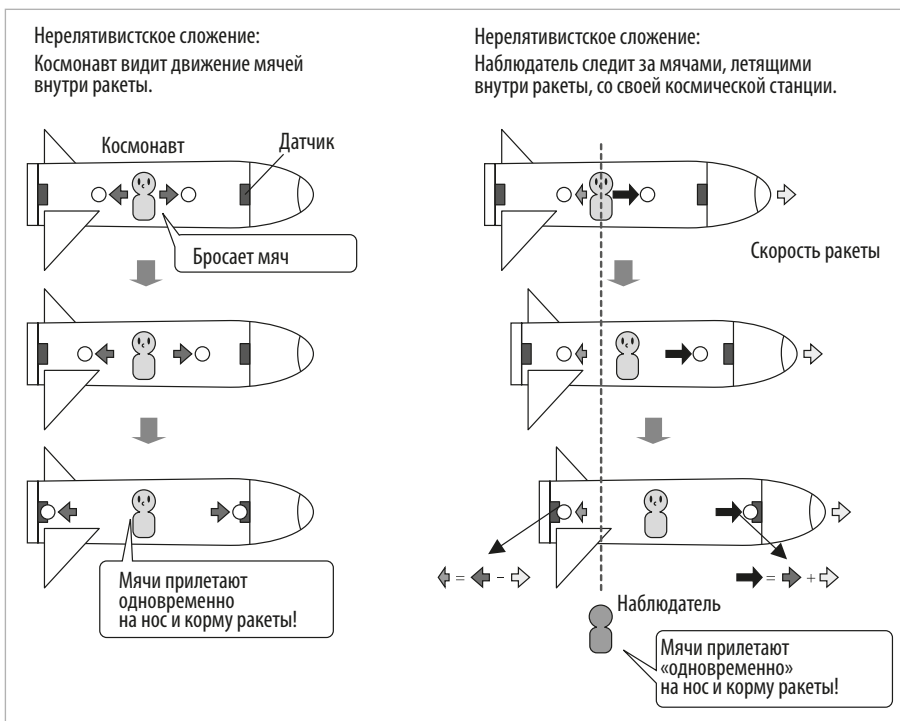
Нерелятивистское сложение:
Космонавт видит движение мячей внутри ракеты.

Космонавт

Датчик

Бросает мяч

Мячи прилетают одновременно на нос и корму ракеты!

Нерелятивистское сложение:
Наблюдатель следит за мячами, летящими внутри ракеты, со своей космической станции.

Скорость ракеты

= −

= +

Наблюдатель

Мячи прилетают «одновременно» на нос и корму ракеты!